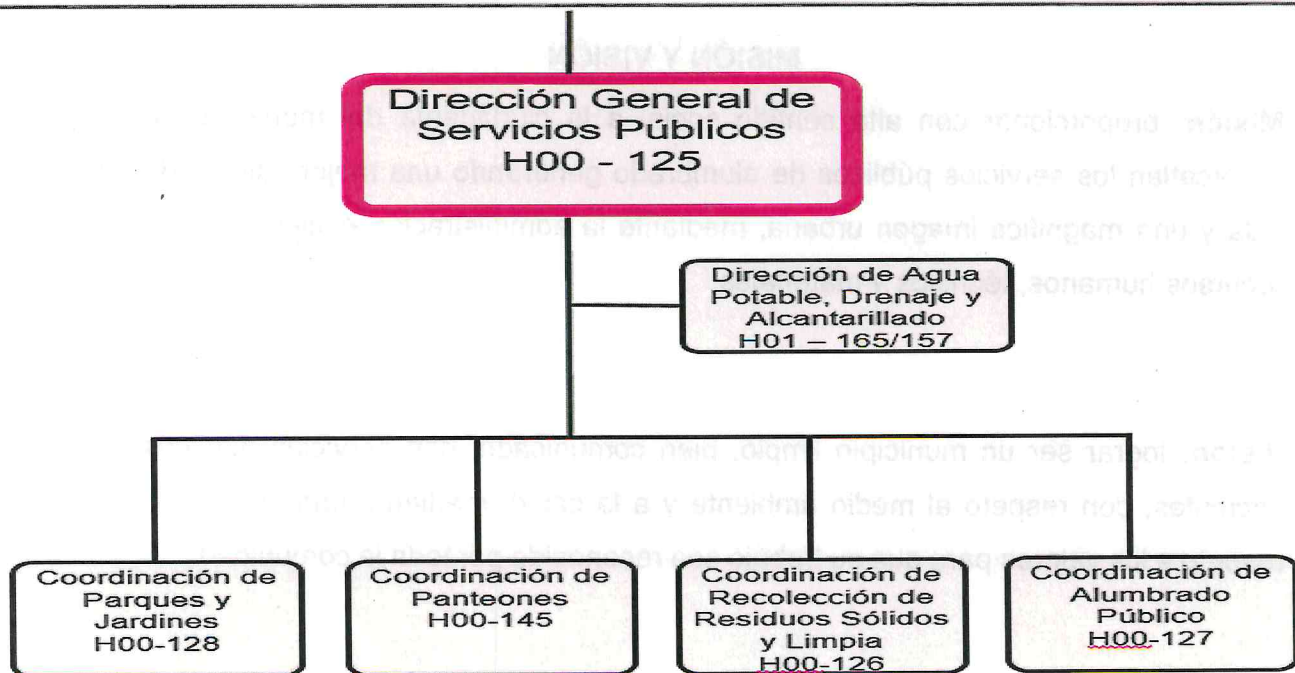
Dirección General de Servicios Públicos
H00 - 125

Dirección de Agua Potable, Drenaje y Alcantarillado
H01 – 165/157

Coordinación de Parques y Jardines
H00-128

Coordinación de Panteones
H00-145

Coordinación de Recolección de Residuos Sólidos y Limpia
H00-126

Coordinación de Alumbrado Público
H00-127